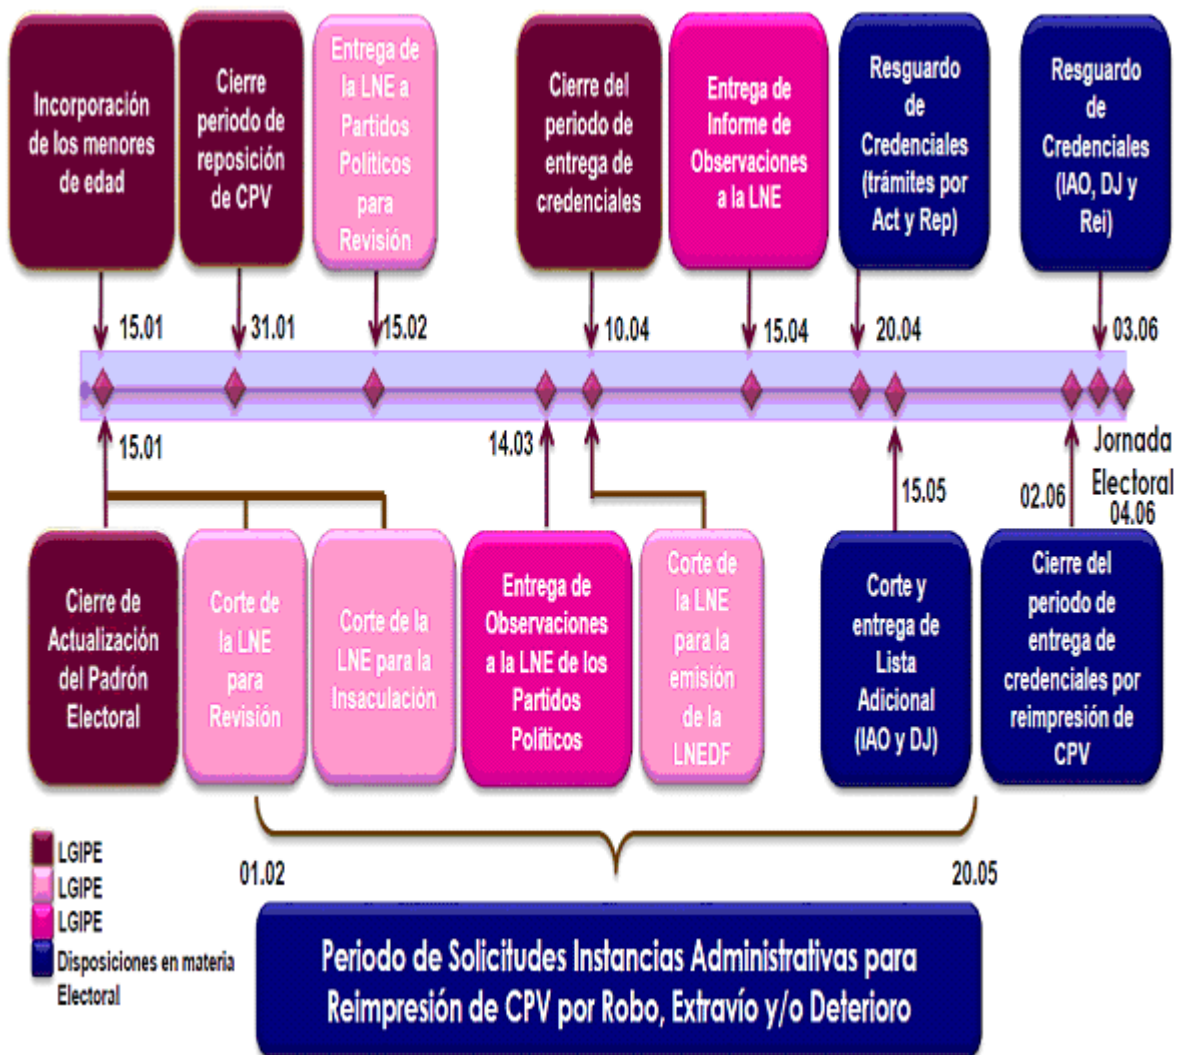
Incorporación de los menores de edad

Cierre periodo de reposición de CPV

Entrega de la LNE a Partidos Políticos para Revisión

Cierre del periodo de entrega de credenciales

Entrega de Informe de Observaciones a la LNE

Resguardo de Credenciales (trámites por Act y Rep)

Resguardo de Credenciales (IAO, DJ y Rei)

15.01

31.01

15.02

10.04

15.04

20.04

03.06

15.01

14.03

Jornada Electoral 04.06

15.05

02.06

Cierre de Actualización del Padrón Electoral

Corte de la LNE para Revisión

Corte de la LNE para la Insaculación

Entrega de Observaciones a la LNE de los Partidos Políticos

Corte de la LNE para la emisión de la LNEDF

Corte y entrega de Lista Adicional (IAO y DJ)

Cierre del periodo de entrega de credenciales por reimpresión de CPV

LGIPE
LGIPE
LGIPE
Disposiciones en materia Electoral

01.02

20.05

Periodo de Solicitudes Instancias Administrativas para Reimpresión de CPV por Robo, Extravío y/o Deterioro